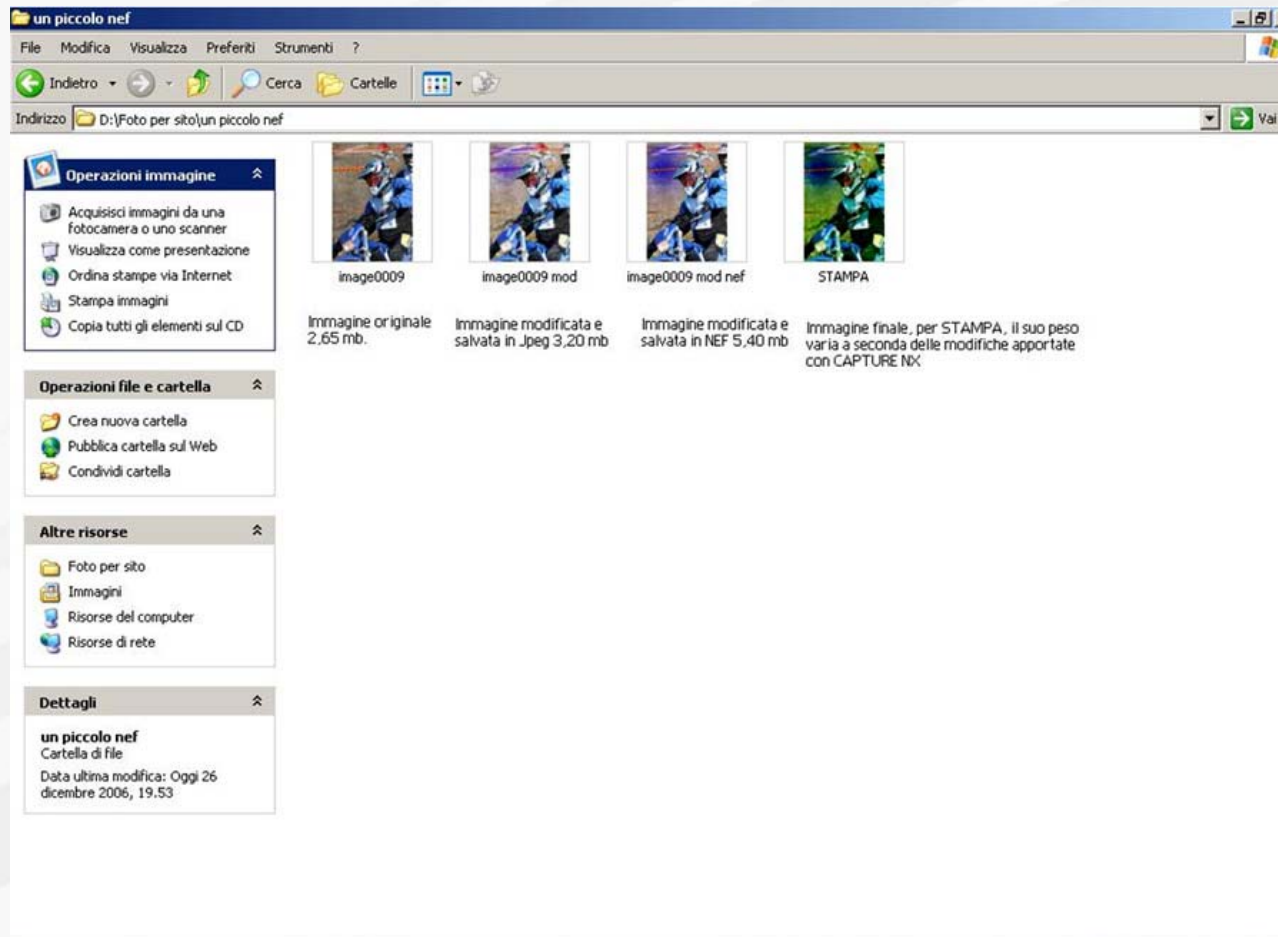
un piccolo nef

File Modifica Visualizza Preferiti Strumenti ?

Indietro Cerca Cartelle

Indirizzo D:\Foto per sito\un piccolo nef

Vai

Operazioni immagine

Acquisisci immagini da una fotocamera o uno scanner
Visualizza come presentazione
Ordina stampe via Internet
Stampa immagini
Copia tutti gli elementi sul CD

Operazioni file e cartella

Crea nuova cartella
Pubblica cartella sul Web
Condividi cartella

Altre risorse

Foto per sito
Immagini
Risorse del computer
Risorse di rete

Dettagli

un piccolo nef
Cartella di file
Data ultima modifica: Oggi 26 dicembre 2006, 19.53

image0009

image0009 mod

image0009 mod nef

STAMPA

Immagine originale 2,65 mb.

Immagine modificata e salvata in Jpeg 3,20 mb

Immagine modificata e salvata in NEF 5,40 mb

Immagine finale, per STAMPA, il suo peso varia a seconda delle modifiche apportate con CAPTURE NX